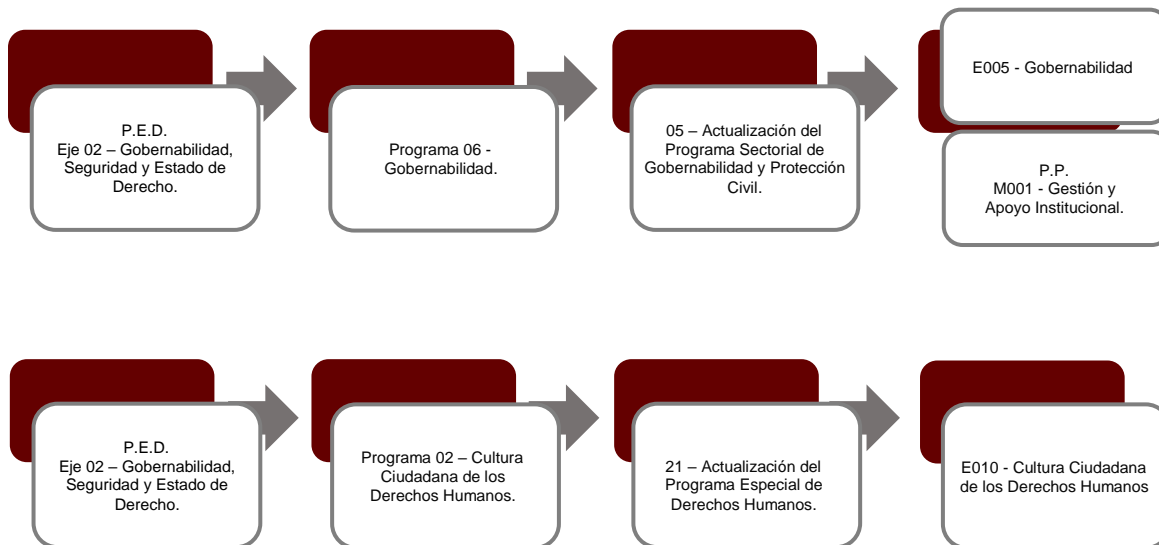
P.E.D.
Eje 02 – Gobernabilidad, Seguridad y Estado de Derecho.

Programa 06 - Gobernabilidad.

05 – Actualización del Programa Sectorial de Gobernabilidad y Protección Civil.

E005 - Gobernabilidad

P.P.
M001 - Gestión y Apoyo Institucional.

P.E.D.
Eje 02 – Gobernabilidad, Seguridad y Estado de Derecho.

Programa 02 – Cultura Ciudadana de los Derechos Humanos.

21 – Actualización del Programa Especial de Derechos Humanos.

E010 - Cultura Ciudadana de los Derechos Humanos